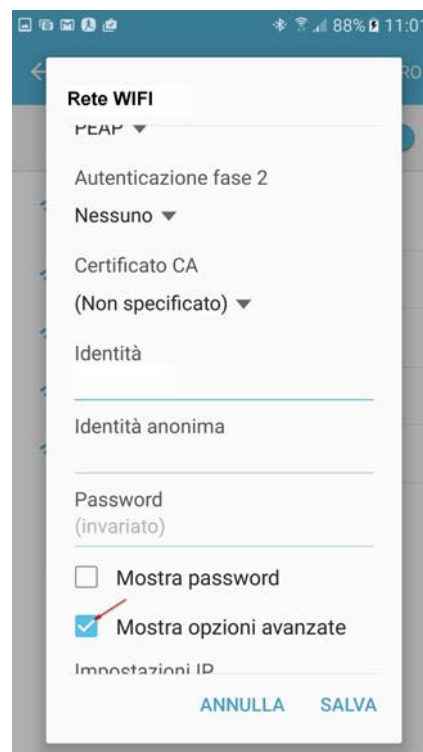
88% 11:0

RO

Rete WIFI

PEAP

Autenticazione fase 2

Nessuno

Certificato CA

(Non specificato)

Identità

Identità anonima

Password
(invariato)

Mostra password

Mostra opzioni avanzate

Impostazioni IP

ANNULLA SALVA